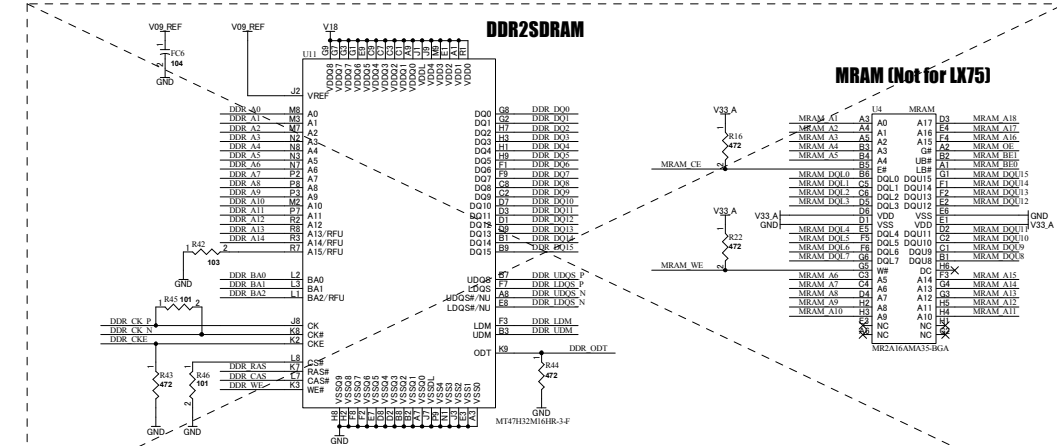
DDR2SDRAM

MRAM (Not for LX75)

V09_REF
FC6
104
GND
V09_REF
V18
U11
J2 VREF
VDDQ8 VDDQ7 VDDQ6 VDDQ5 VDDQ4 VDDQ3 VDDQ2 VDDQ1 VDDQ0 VDDL VDD3 VDD2 VDD1 VDD0
G9 G1 G3 G7 E9 C1 C3 C7 A9 J1 J9 M9 E1 A1 R1

DDR_A0 M8 A0
DDR_A1 M3 A1
DDR_A2 M7 A2
DDR_A3 N2 A3
DDR_A4 N8 A4
DDR_A5 N3 A5
DDR_A6 N7 A6
DDR_A7 P2 A7
DDR_A8 P8 A8
DDR_A9 P3 A9
DDR_A10 M2 A10
DDR_A11 P7 A11
DDR_A12 R2 A12
DDR_A13 R8 A13/RFU
DDR_A14 R3 A14/RFU
R42 2 R7 A15/RFU
103
GND
DDR_BA0 L2 BA0
DDR_BA1 L3 BA1
DDR_BA2 L1 BA2/RFU
R45 101 2
DDR_CK_P J8 CK
DDR_CK_N K8 CK#
DDR_CKE K2 CKE
L8 CS#
DDR_RAS K7 RAS#
DDR_CAS L7 CAS#
DDR_WE K3 WE#
R43 472
R46 101
GND GND

DQ0 G8 DDR_DQ0
DQ1 G2 DDR_DQ1
DQ2 H7 DDR_DQ2
DQ3 H3 DDR_DQ3
DQ4 H1 DDR_DQ4
DQ5 H9 DDR_DQ5
DQ6 F1 DDR_DQ6
DQ7 F9 DDR_DQ7
DQ8 C8 DDR_DQ8
DQ9 C2 DDR_DQ9
DQ10 D7 DDR_DQ10
DQ11 D3 DDR_DQ11
DQ12 D1 DDR_DQ12
DQ13 D9 DDR_DQ13
DQ14 B1 DDR_DQ14
DQ15 B9 DDR_DQ15
UDQS B7 DDR_UDQS_P
LDQS F7 DDR_LDQS_P
UDQS#/NU A8 DDR_UDQS_N
LDQS#/NU E8 DDR_LDQS_N
LDM F3 DDR_LDM
UDM B3 DDR_UDM
ODT K9 DDR_ODT
R44 472
GND
MT47H32M16HR-3-F
VSSQ9 VSSQ8 VSSQ7 VSSQ6 VSSQ5 VSSQ4 VSSQ3 VSSQ2 VSSQ1 VSSQ0 VSSDL VSS3 VSS2 VSS1 VSS0
H8 H2 F8 F2 E7 D8 D2 B8 B2 A7 J7 P9 N1 J3 A3
GND

V33_A
R16 472
MRAM_CE
V33_A
R22 472
MRAM_WE
V33_A
GND
U4 MRAM
MRAM_A1 A3 A0 A17 D3 MRAM_A18
MRAM_A2 A4 A1 A16 E4 MRAM_A17
MRAM_A3 A5 A2 A15 E4 MRAM_A16
MRAM_A4 B3 A3 G# F2 MRAM_OE
MRAM_A5 B4 A4 UB# B2 MRAM_BE1
B5 E# LB# A1 MRAM_BE0
MRAM_DQL0 B6 DQL0 DQU15 G1 MRAM_DQU15
MRAM_DQL1 C5 DQL1 DQU14 F1 MRAM_DQU14
MRAM_DQL2 C6 DQL2 DQU13 F2 MRAM_DQU13
MRAM_DQL3 D5 DQL3 DQU12 E2 MRAM_DQU12
D6 VDD VSS E6
D1 VSS VDD E1
MRAM_DQL4 E5 DQL4 DQU11 D2 MRAM_DQU11
MRAM_DQL5 F5 DQL5 DQU10 C2 MRAM_DQU10
MRAM_DQL6 F6 DQL6 DQU9 C1 MRAM_DQU9
MRAM_DQL7 G6 DQL7 DQU8 B1 MRAM_DQU8
G5 W# DC H6
MRAM_A6 C3 A5 A14 F3 MRAM_A15
MRAM_A7 C4 A6 A13 G4 MRAM_A14
MRAM_A8 D4 A7 A12 G3 MRAM_A13
MRAM_A9 H2 A8 A11 H5 MRAM_A12
MRAM_A10 H3 A9 A10 H4 MRAM_A11
A2 NC NC H1
A6 NC NC J6
MR2A16AMA35-BGA
GND
V33_A